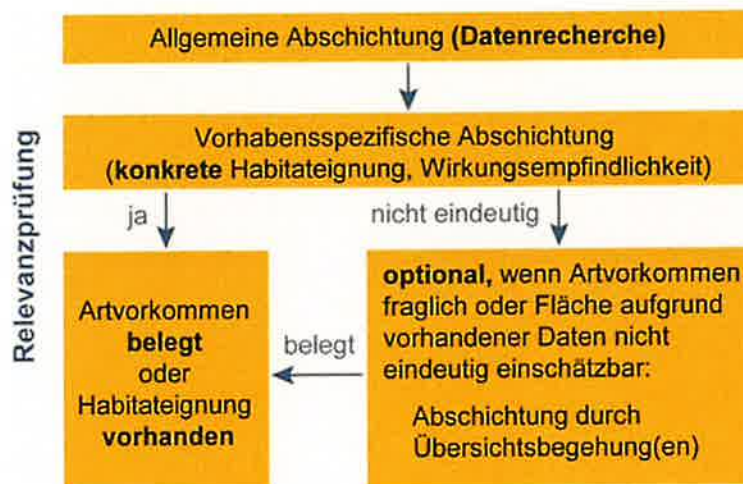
Relevanzprüfung

Allgemeine Abschichtung (Datenrecherche)

Vorhabensspezifische Abschichtung (konkrete Habitateignung, Wirkungsempfindlichkeit)

ja

nicht eindeutig

Artvorkommen belegt oder Habitateignung vorhanden

belegt

optional, wenn Artvorkommen fraglich oder Fläche aufgrund vorhandener Daten nicht eindeutig einschätzbar:

Abschichtung durch Übersichtsbegehung(en)